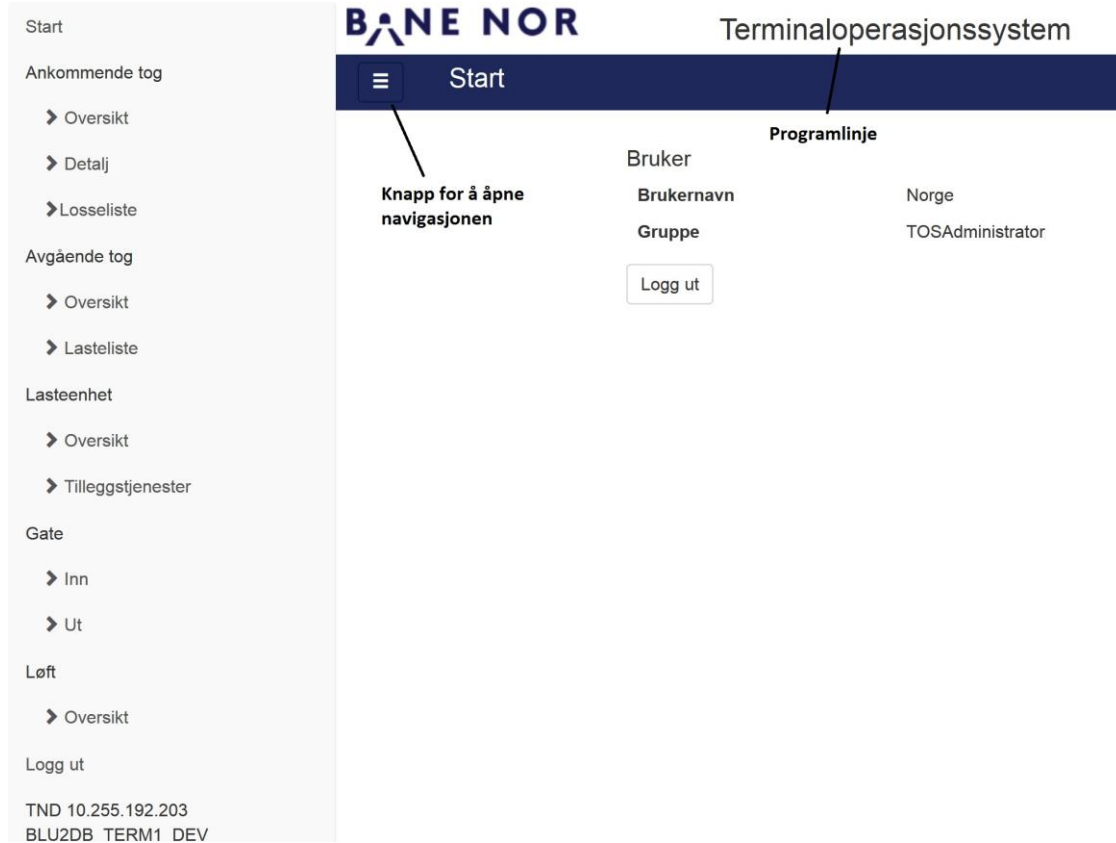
Start

Ankommende tog

Oversikt

Detalj

Losseliste

Avgående tog

Oversikt

Lasteliste

Lasteenhet

Oversikt

Tilleggstjenester

Gate

Inn

Ut

Løft

Oversikt

Logg ut

TND 10.255.192.203
BLU2DB_TERM1_DEV

BANE NOR

Terminaloperasjonssystem

Start

Programlinje

Knapp for å åpne navigasjonen

Bruker

| Brukernavn | Norge |
|---|---|
| Gruppe | TOSAdministrator |

Logg ut